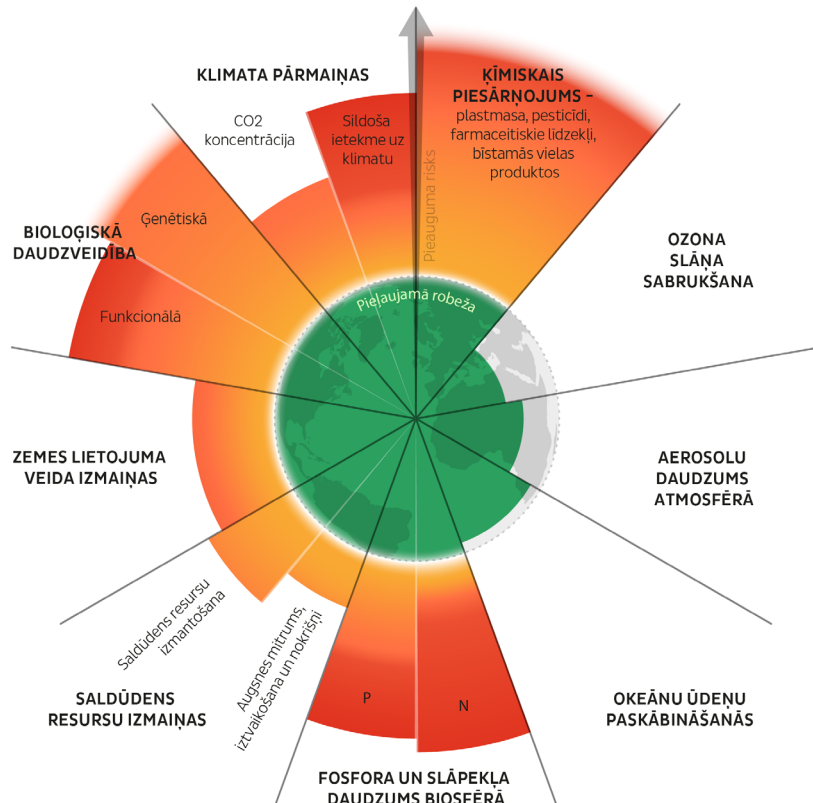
KLIMATA PĀRMAIŅAS

CO2 koncentrācija

Sildoša ietekme uz klimatu

Pieauguma risks

ĶĪMISKAIS PIESĀRŅOJUMS – plastmasa, pesticīdi, farmaceitiskie līdzekļi, bīstamās vielas produktos

BIOLOĢISKĀ DAUDZVEIDĪBA

Ģenētiskā

Funkcionālā

Pieļaujamā robeža

OZONA SLĀŅA SABRUKŠANA

ZEMES LIETOJUMA VEIDA IZMAIŅAS

AEROSOLU DAUDZUMS ATMOSFĒRĀ

Saldūdens resursu izmantošana

Augsnes mitrums, iztvaikošana un nokrišņi

SALDŪDENS RESURSU IZMAIŅAS

P

N

OKEĀNU ŪDEŅU PASKĀBINĀŠANĀS

FOSFORA UN SLĀPEKĻA DAUDZUMS BIOSFĒRĀ